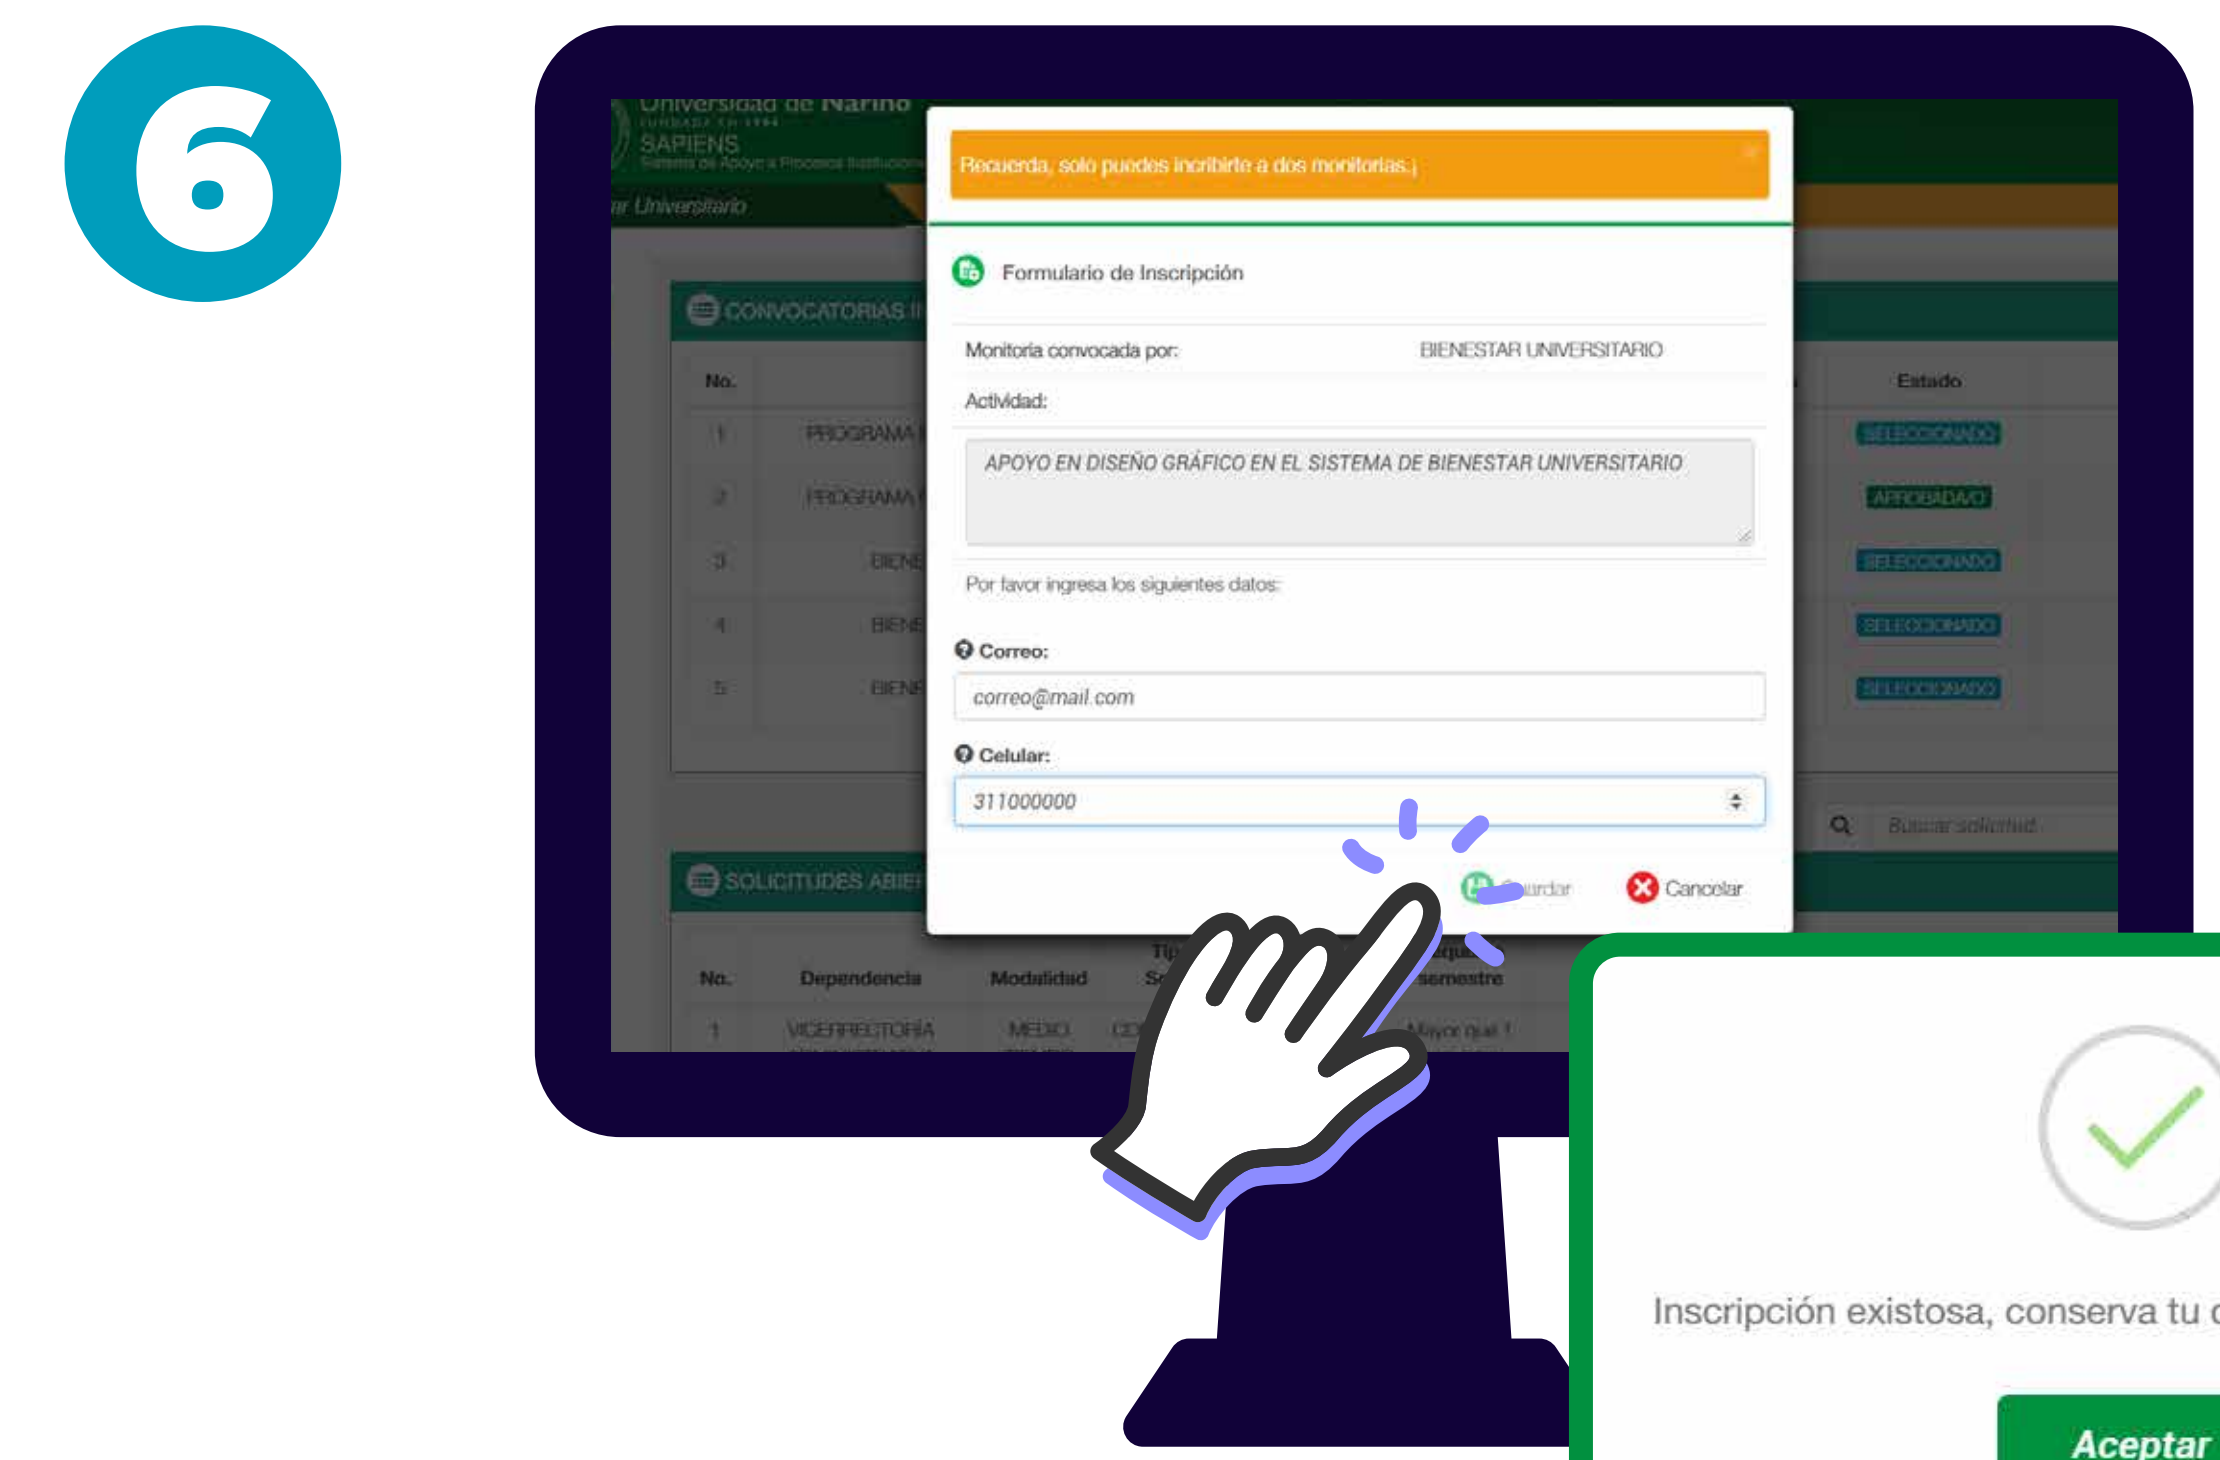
6

Universidad de Nariño
FUNDADA EN 1904
SAPIENS
Sistema de Apoyo a Procesos Institucionales

ar Universitario

CONVOCATORIAS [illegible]

| No. | | Estado |
|---|---|---|
| 1 | PROGRAMA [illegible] | SELECCIONADO |
| 2 | PROGRAMA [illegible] | APROBADA/O |
| 3 | BIENE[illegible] | SELECCIONADO |
| 4 | BIENE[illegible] | SELECCIONADO |
| 5 | BIENE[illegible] | SELECCIONADO |

Buscar solicitud

SOLICITUDES ABIE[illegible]

| No. | Dependencia | Modalidad | Ti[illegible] S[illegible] | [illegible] semestre |
|---|---|---|---|---|
| 1 | VICERRECTORÍA | MEDIO | CO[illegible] | Mayor que 1 |

Recuerda, solo puedes incribirte a dos monitorias.¡

Formulario de Inscripción

Monitoria convocada por: BIENESTAR UNIVERSITARIO

Actividad:

APOYO EN DISEÑO GRÁFICO EN EL SISTEMA DE BIENESTAR UNIVERSITARIO

Por favor ingresa los siguientes datos:

Correo:
correo@mail.com

Celular:
311000000

Guardar
Cancelar

Inscripción existosa, conserva tu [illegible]

Aceptar